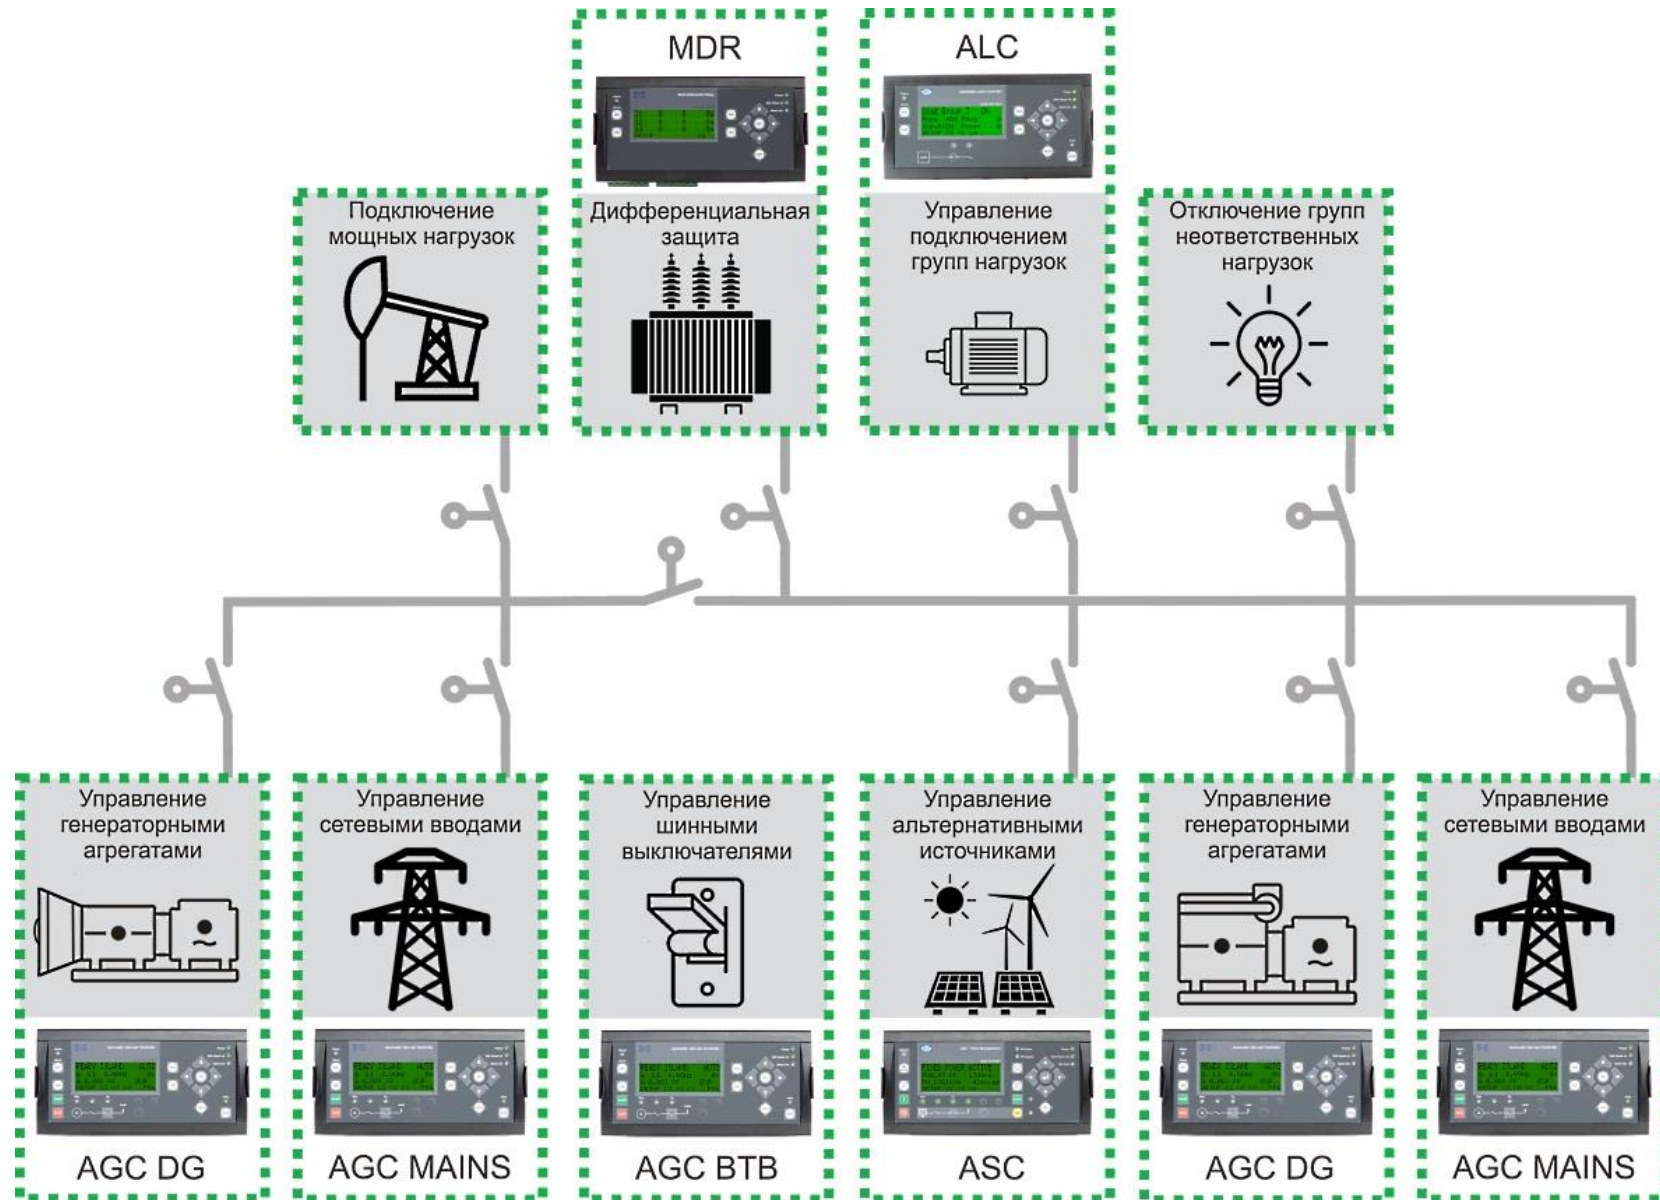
MDR

ALC

Подключение мощных нагрузок

Дифференциальная защита

Управление подключением групп нагрузок

Отключение групп неответственных нагрузок

Управление генераторными агрегатами

AGC DG

Управление сетевыми вводами

AGC MAINS

Управление шинными выключателями

AGC BTB

Управление альтернативными источниками

ASC

Управление генераторными агрегатами

AGC DG

Управление сетевыми вводами

AGC MAINS